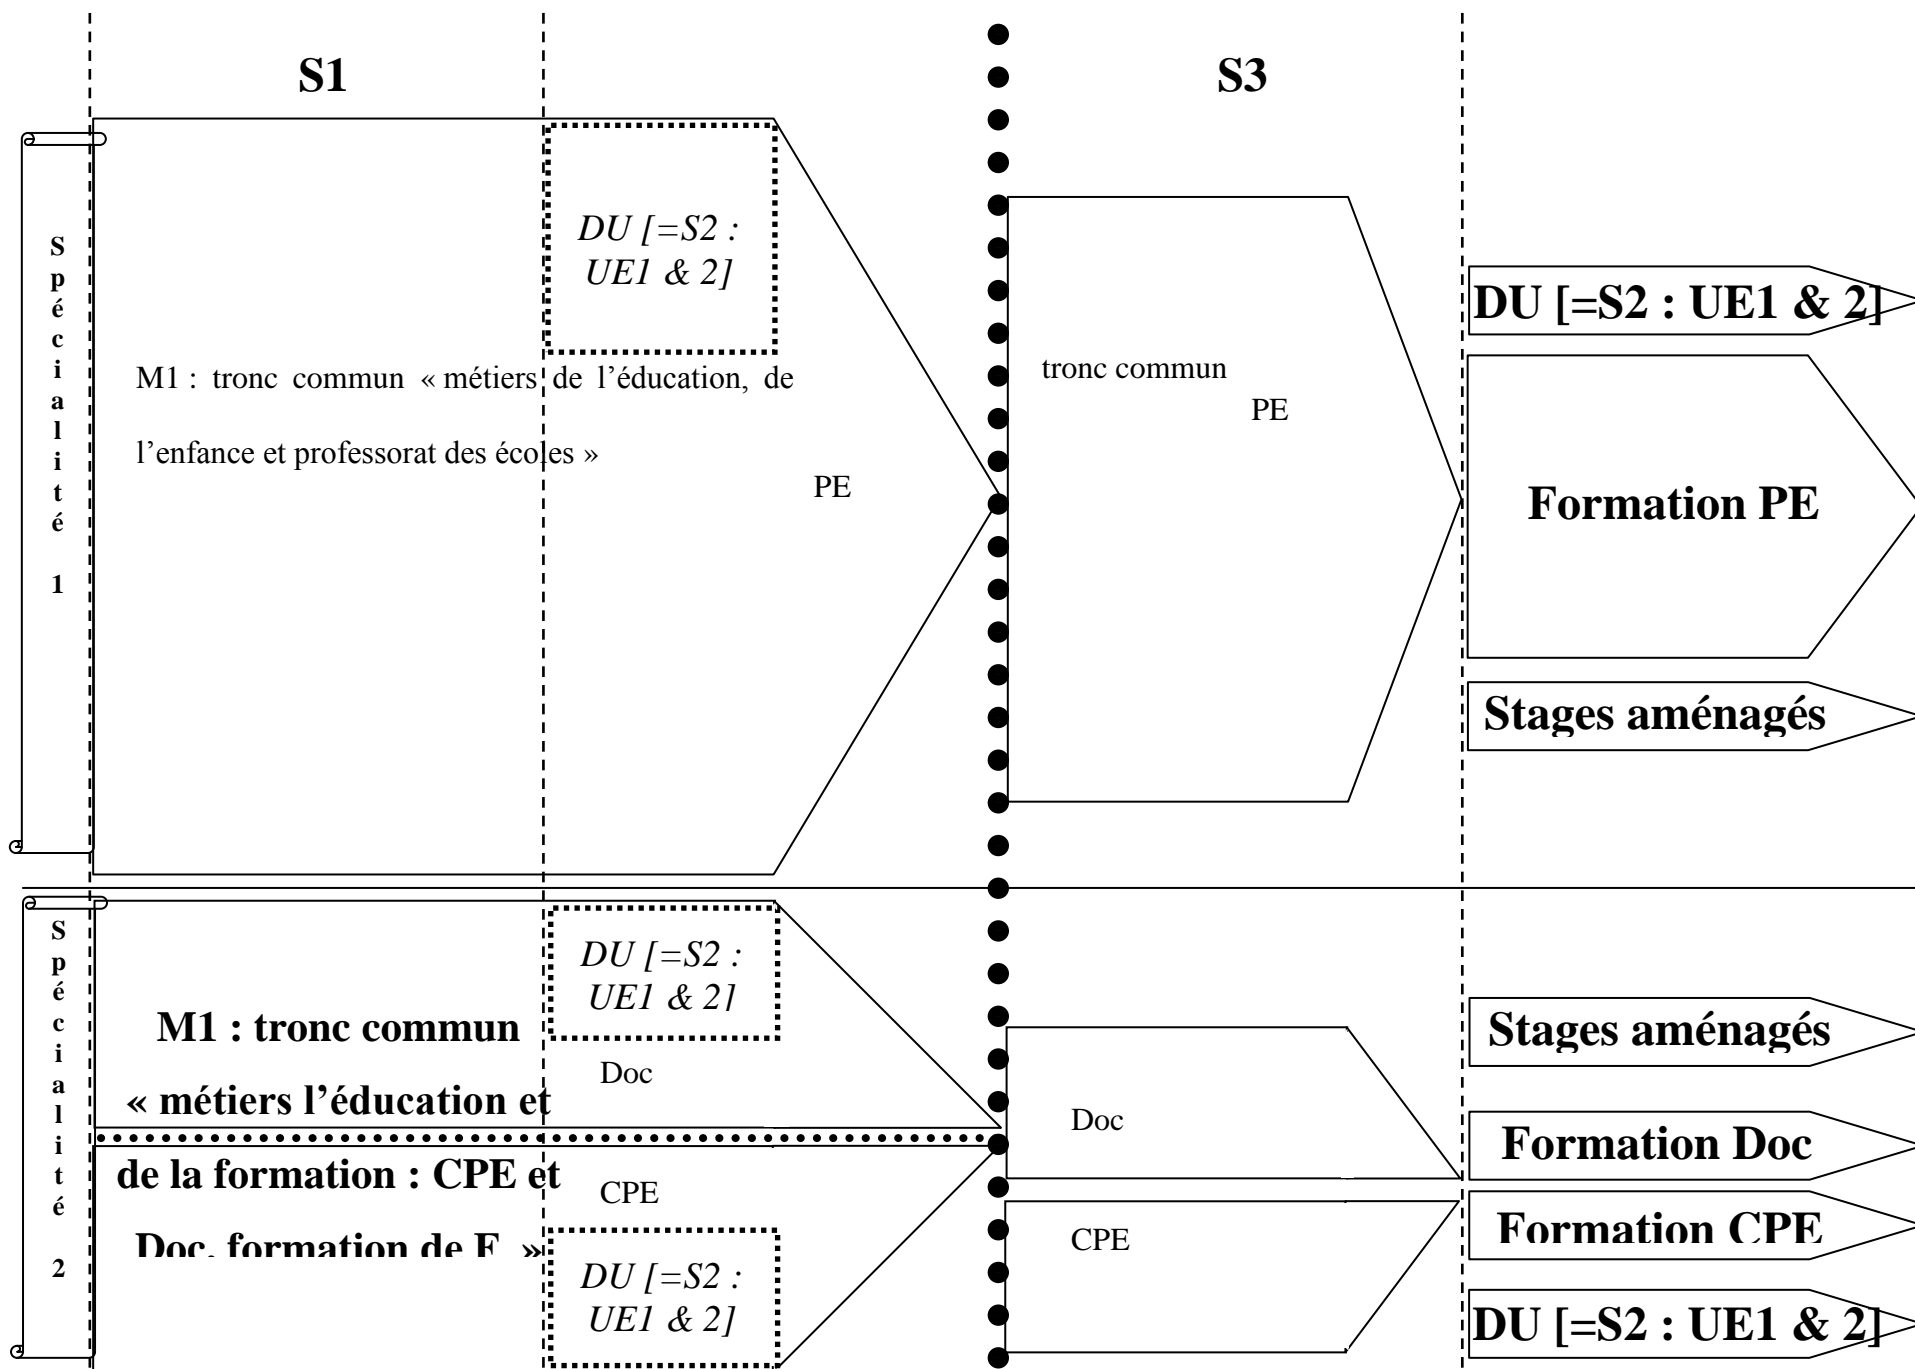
S1

S3

Spécialité 1

DU [=S2 : UE1 & 2]

M1 : tronc commun « métiers de l'éducation, de l'enfance et professorat des écoles »

PE

tronc commun

PE

DU [=S2 : UE1 & 2]

Formation PE

Stages aménagés

Spécialité 2

DU [=S2 : UE1 & 2]

M1 : tronc commun « métiers l'éducation et de la formation : CPE et Doc, formation de F. »

Doc

CPE

DU [=S2 : UE1 & 2]

Doc

CPE

Stages aménagés

Formation Doc

Formation CPE

DU [=S2 : UE1 & 2]